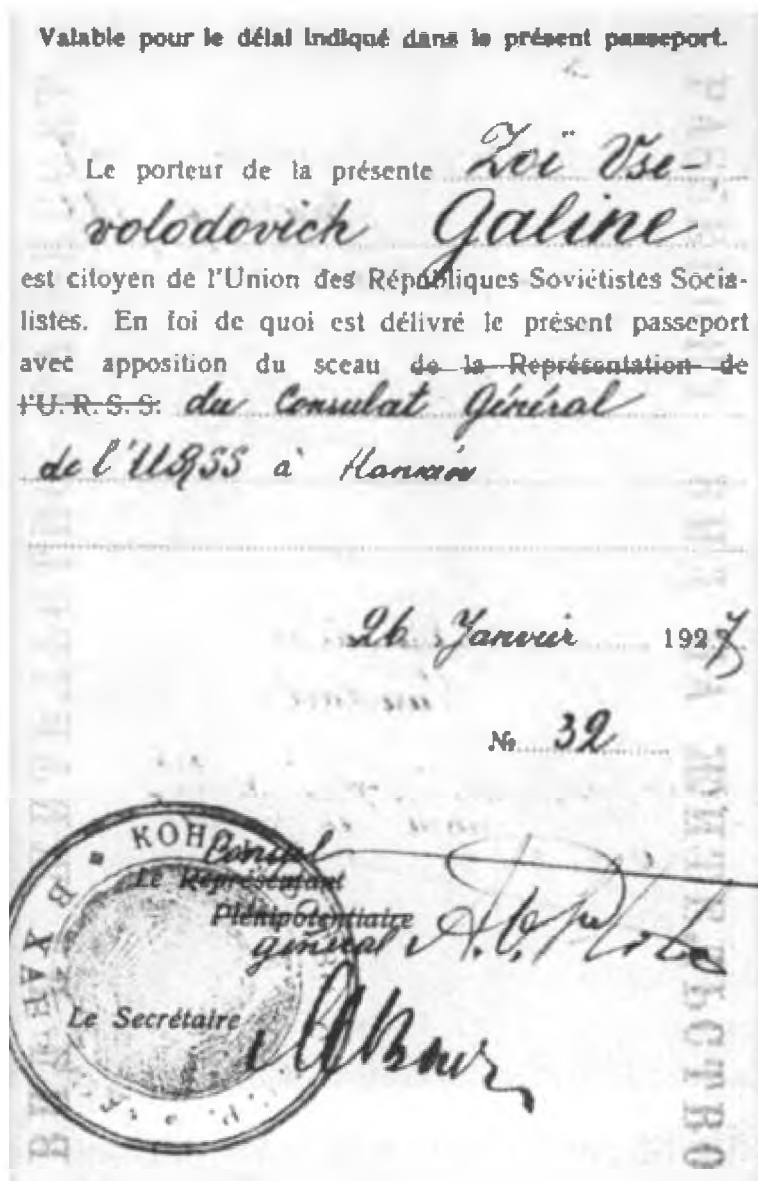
Valable pour le délai indiqué dans le présent passeport.

Le porteur de la présente Zoï Vsevolodovich Galine est citoyen de l'Union des Républiques Soviétistes Socialistes. En foi de quoi est délivré le présent passeport avec apposition du sceau ~~de la Représentation de l'U.R.S.S.~~ du Consulat Général de l'URSS à Hankow

26 Janvier 1927

№ 32

КОН

Consul ~~Le Représentant Plénipotentiaire~~ général

Le Secrétaire

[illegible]